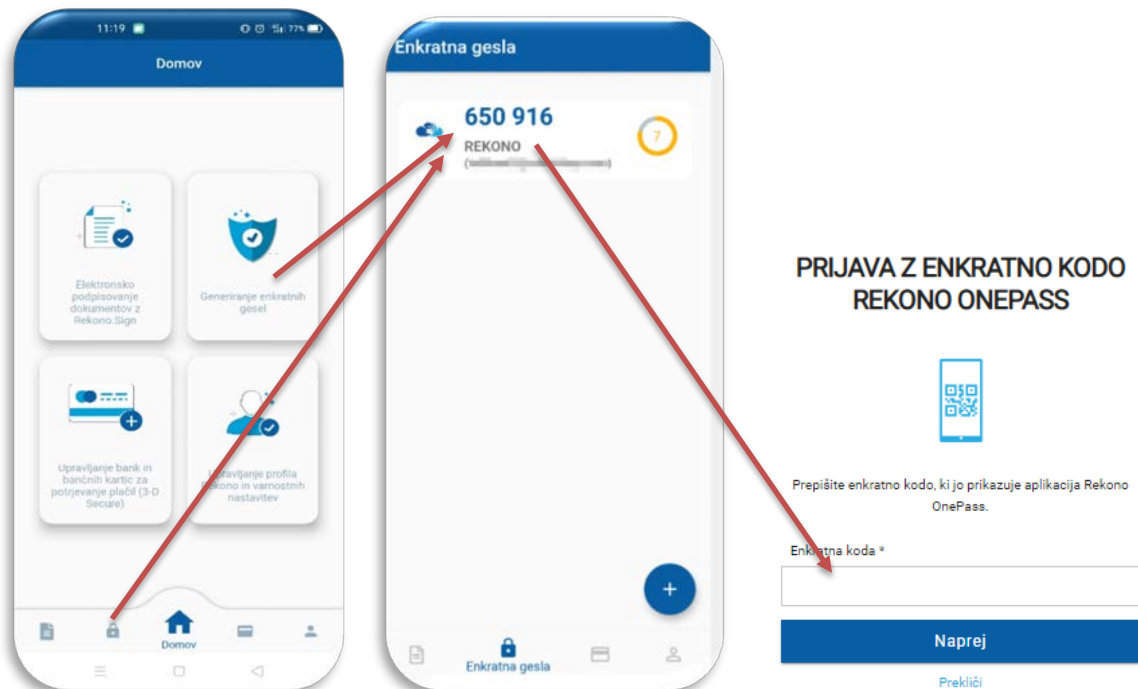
11:19 77%

Domov

Elektronsko podpisovanje dokumentov z Rekono.Sign

Generiranje enkratnih gesel

Upravljanje bank in bančnih kartic za potrjevanje plačil (3-D Secure)

Upravljanje profila Rekono in varnostnih nastavitev

Domov

Enkratna gesla

650 916

REKONO

7

+

Enkratna gesla

PRIJAVA Z ENKRATNO KODO REKONO ONEPASS

Prepišite enkratno kodo, ki jo prikazuje aplikacija Rekono OnePass.

Enkratna koda *

Naprej

Prekliči